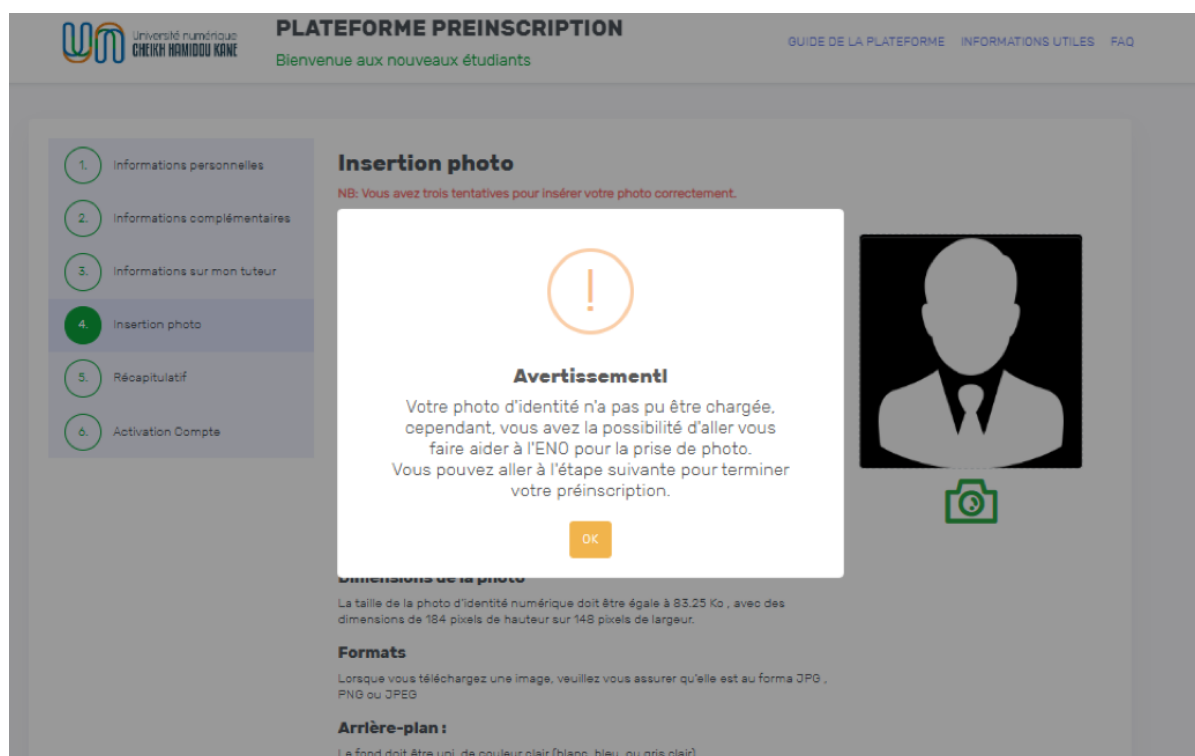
Université numérique CHEIKH HAMIDOU KANE

PLATEFORME PREINSCRIPTION

Bienvenue aux nouveaux étudiants

GUIDE DE LA PLATEFORME INFORMATIONS UTILES FAQ

1. Informations personnelles

2. Informations complémentaires

3. Informations sur mon tuteur

4. Insertion photo

5. Récapitulatif

6. Activation Compte

Insertion photo

NB: Vous avez trois tentatives pour insérer votre photo correctement.

!

Avertissement!

Votre photo d'identité n'a pas pu être chargée, cependant, vous avez la possibilité d'aller vous faire aider à l'ENO pour la prise de photo.
Vous pouvez aller à l'étape suivante pour terminer votre préinscription.

OK

Dimensions de la photo

La taille de la photo d'identité numérique doit être égale à 83.25 Ko , avec des dimensions de 184 pixels de hauteur sur 148 pixels de largeur.

Formats

Lorsque vous téléchargez une image, veuillez vous assurer qu'elle est au forma JPG , PNG ou JPEG

Arrière-plan :

Le fond doit être uni, de couleur clair (blanc, bleu, ou gris clair)